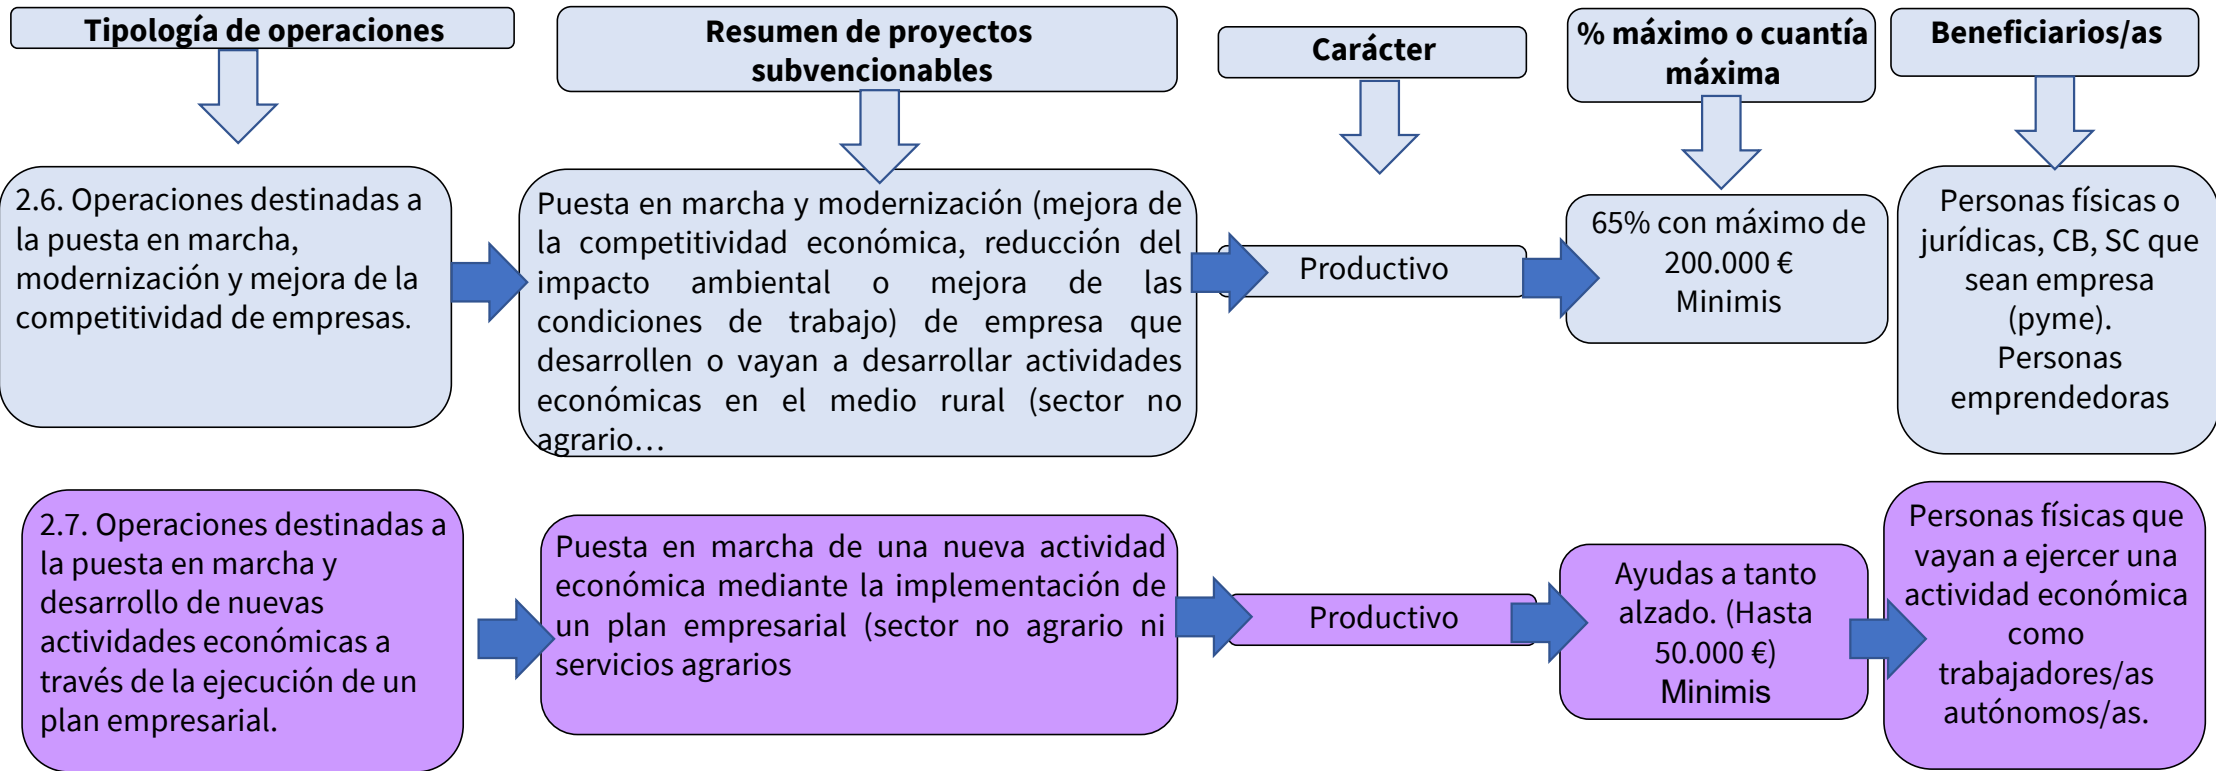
Tipología de operaciones

Resumen de proyectos subvencionables

Carácter

% máximo o cuantía máxima

Beneficiarios/as

2.6. Operaciones destinadas a la puesta en marcha, modernización y mejora de la competitividad de empresas.

Puesta en marcha y modernización (mejora de la competitividad económica, reducción del impacto ambiental o mejora de las condiciones de trabajo) de empresa que desarrollen o vayan a desarrollar actividades económicas en el medio rural (sector no agrario…

Productivo

65% con máximo de 200.000 € Minimis

Personas físicas o jurídicas, CB, SC que sean empresa (pyme). Personas emprendedoras

2.7. Operaciones destinadas a la puesta en marcha y desarrollo de nuevas actividades económicas a través de la ejecución de un plan empresarial.

Puesta en marcha de una nueva actividad económica mediante la implementación de un plan empresarial (sector no agrario ni servicios agrarios

Productivo

Ayudas a tanto alzado. (Hasta 50.000 €) Minimis

Personas físicas que vayan a ejercer una actividad económica como trabajadores/as autónomos/as.